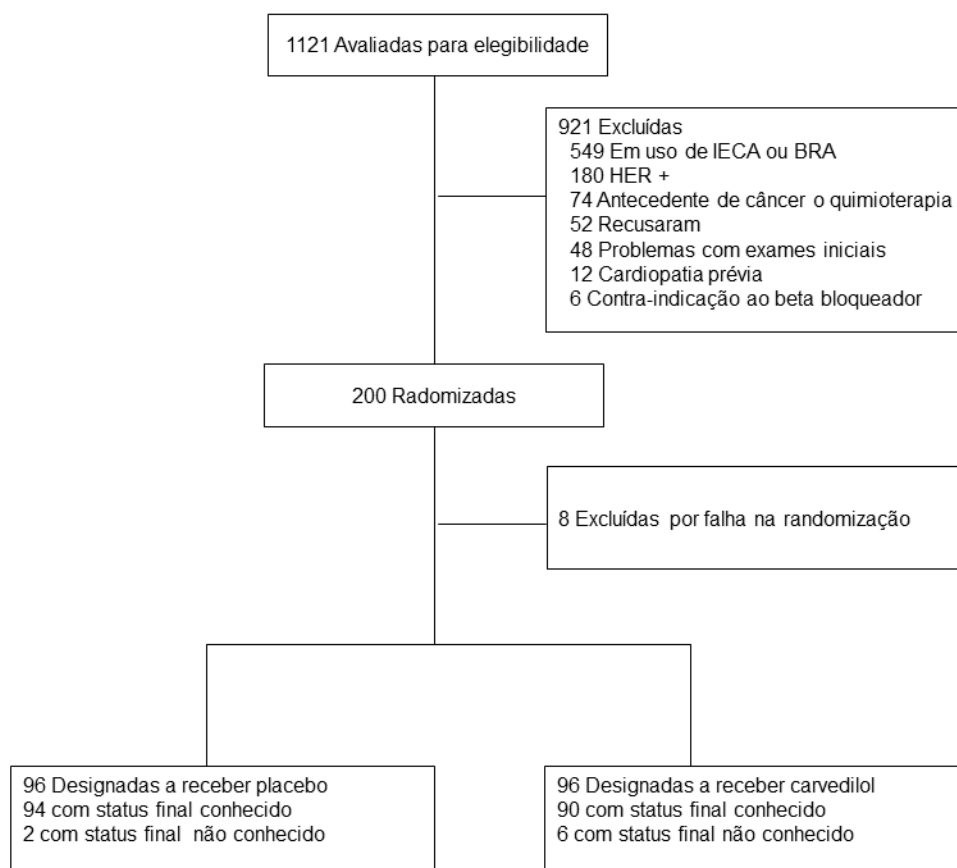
1121 Avaliadas para elegibilidade

921 Excluídas
549 Em uso de IECA ou BRA
180 HER +
74 Antecedente de câncer o quimioterapia
52 Recusaram
48 Problemas com exames iniciais
12 Cardiopatia prévia
6 Contra-indicação ao beta bloqueador

200 Radomizadas

8 Excluídas por falha na randomização

96 Designadas a receber placebo
94 com status final conhecido
2 com status final não conhecido

96 Designadas a receber carvedilol
90 com status final conhecido
6 com status final não conhecido